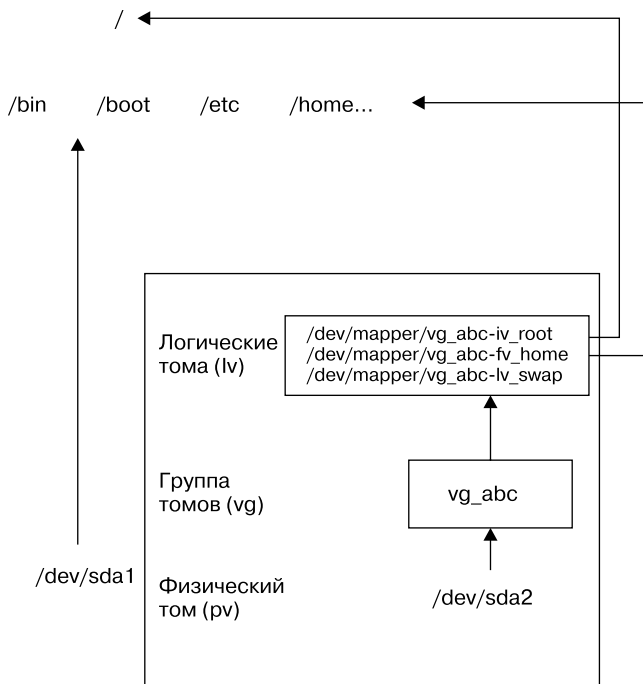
/

/bin /boot /etc /home...

Логические тома (lv)

/dev/mapper/vg_abc-iv_root
/dev/mapper/vg_abc-fv_home
/dev/mapper/vg_abc-lv_swap

Группа томов (vg)

vg_abc

/dev/sda1

Физический том (pv)

/dev/sda2